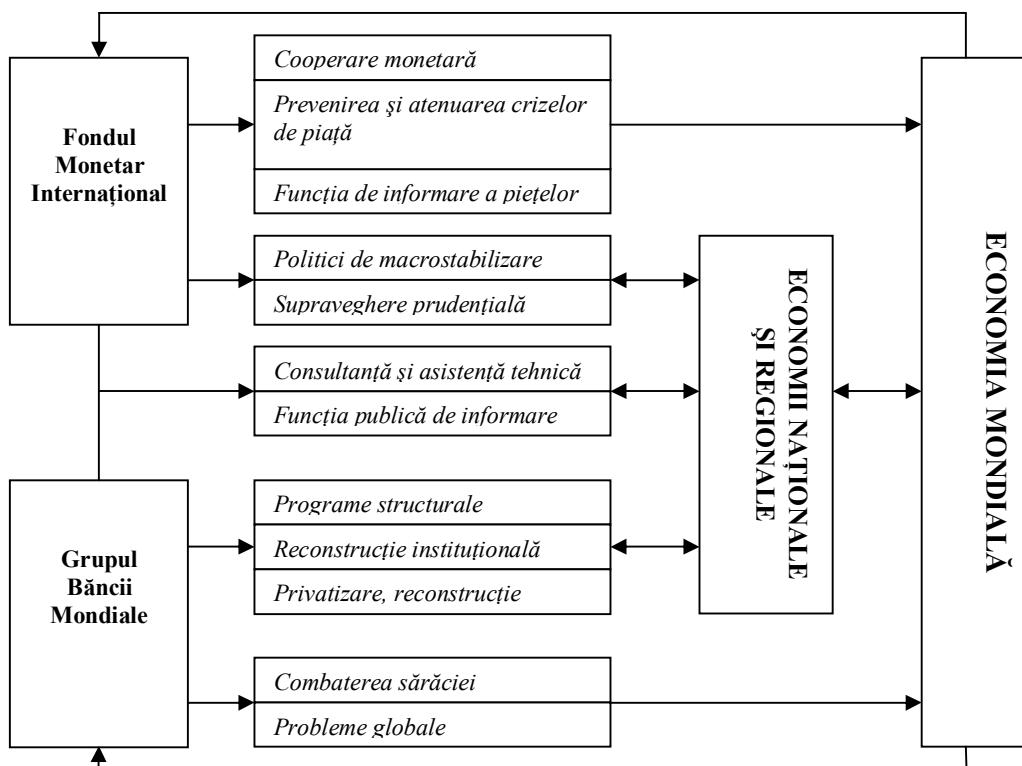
Fondul Monetar Internațional

Cooperare monetară

Prevenirea şi atenuarea crizelor de piață

Funcția de informare a piețelor

Politici de macrostabilizare

Supraveghere prudențială

Consultanță şi asistență tehnică

Funcția publică de informare

Grupul Băncii Mondiale

Programe structurale

Reconstrucție instituțională

Privatizare, reconstrucție

Combaterea sărăciei

Probleme globale

ECONOMII NAȚIONALE ŞI REGIONALE

ECONOMIA MONDIALĂ